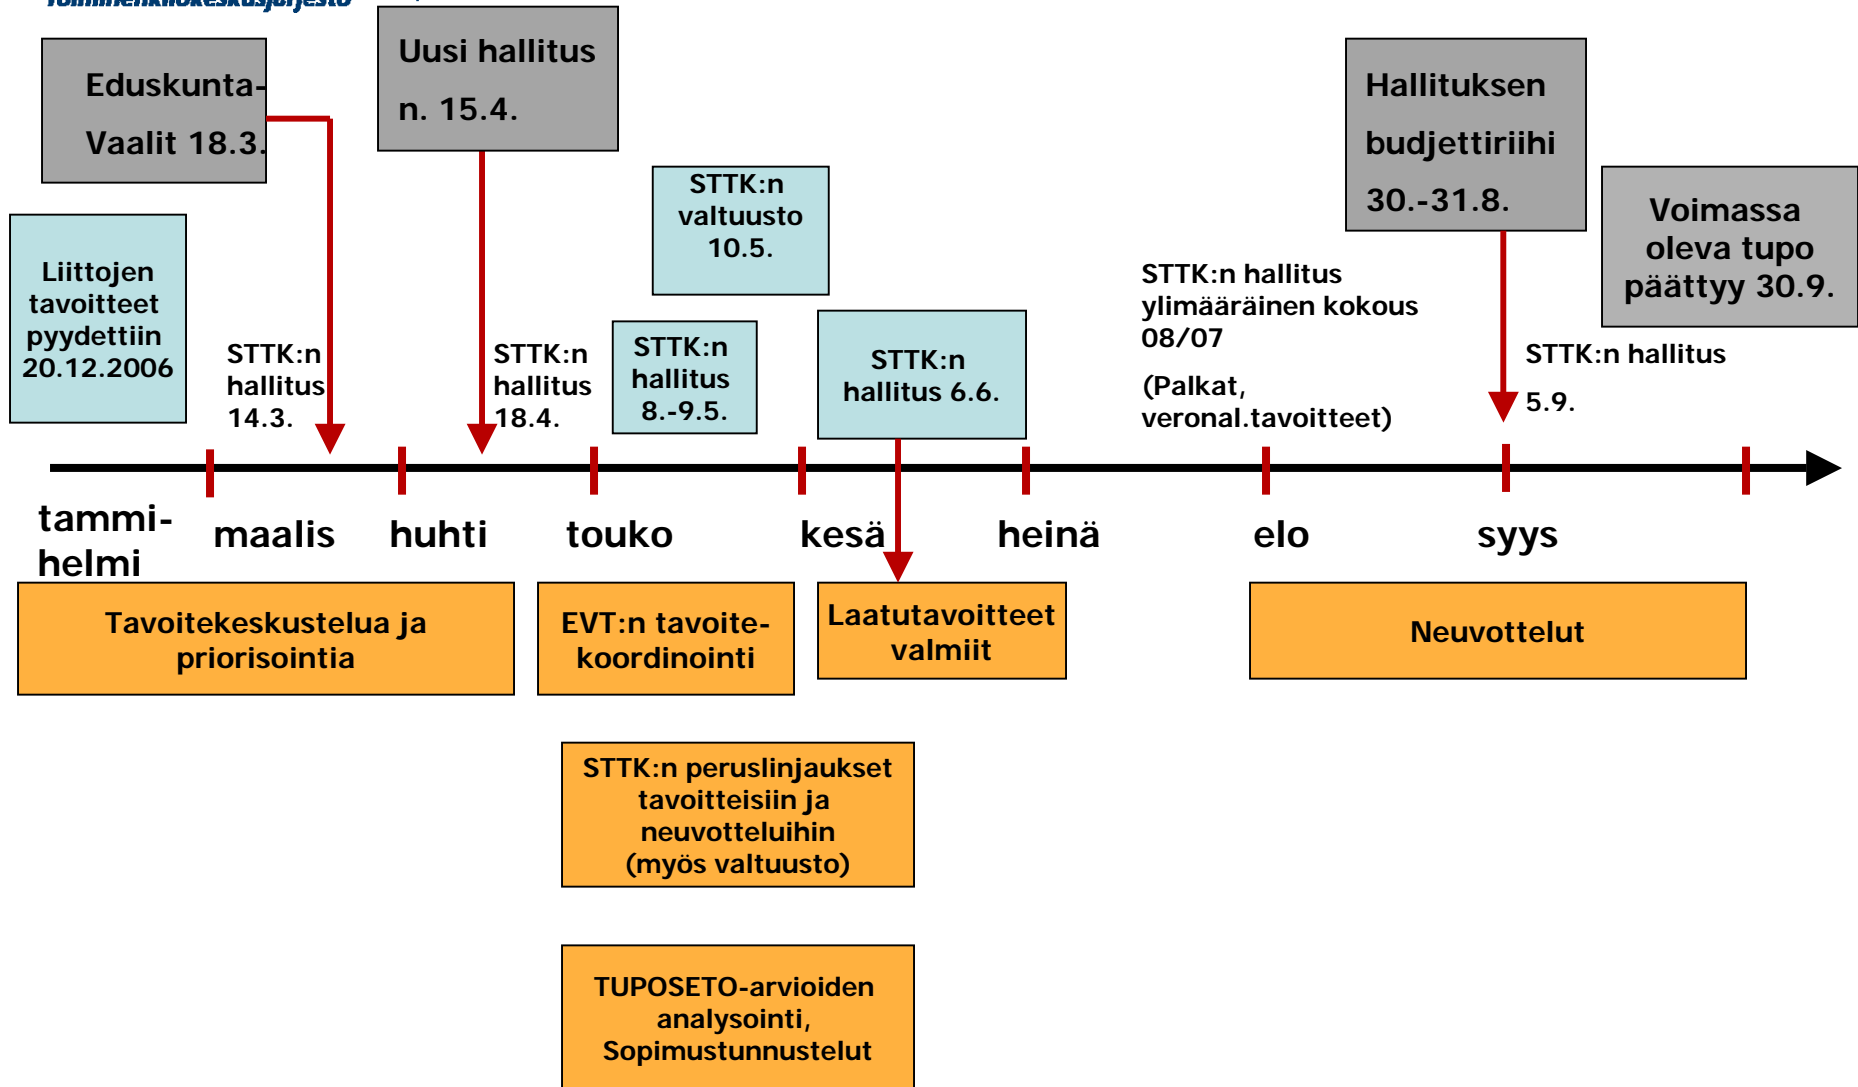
Toimihenkilökeskusjärjestö

Eduskunta-Vaalit 18.3.

Uusi hallitus n. 15.4.

STTK:n valtuusto 10.5.

Hallituksen budjettiriihi 30.-31.8.

Voimassa oleva tupo päättyy 30.9.

Liittojen tavoitteet pyydettiin 20.12.2006

STTK:n hallitus 14.3.

STTK:n hallitus 18.4.

STTK:n hallitus 8.-9.5.

STTK:n hallitus 6.6.

STTK:n hallitus ylimääräinen kokous 08/07

(Palkat, veronal.tavoitteet)

STTK:n hallitus 5.9.

tammi-helmi

maalis

huhti

touko

kesä

heinä

elo

syys

Tavoitekeskustelua ja priorisointia

EVT:n tavoite-koordinointi

Laatutavoitteet valmiit

Neuvottelut

STTK:n peruslinjaukset tavoitteisiin ja neuvotteluihin (myös valtuusto)

TUPOSETO-arvioiden analysointi, Sopimustunnustelut